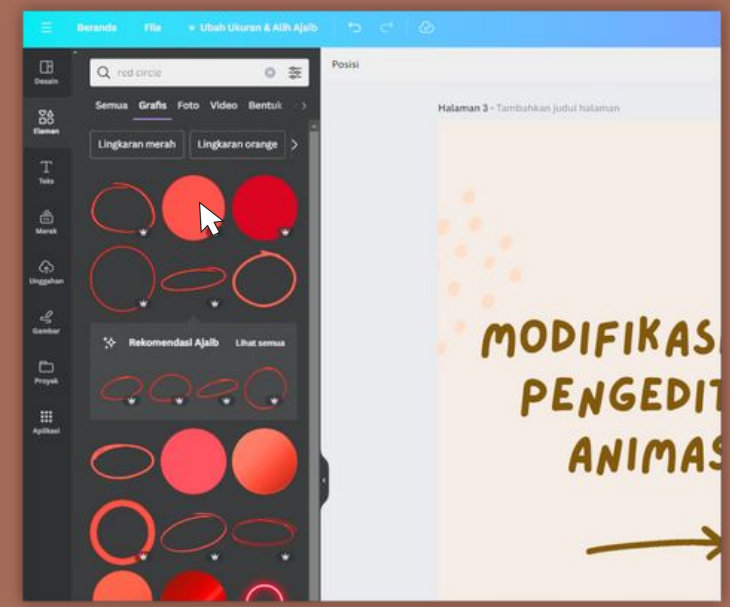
Beranda File Ubah Ukuran & Alih Ajaib

Desain
Elemen
Teks
Merek
Unggahan
Gambar
Proyek
Aplikasi

red circle

Semua Grafis Foto Video Bentuk

Lingkaran merah Lingkaran orange

Rekomendasi Ajaib Lihat semua

Posisi

Halaman 3 - Tambahkan judul halaman

MODIFIKAS
PENGEDIT
ANIMAS